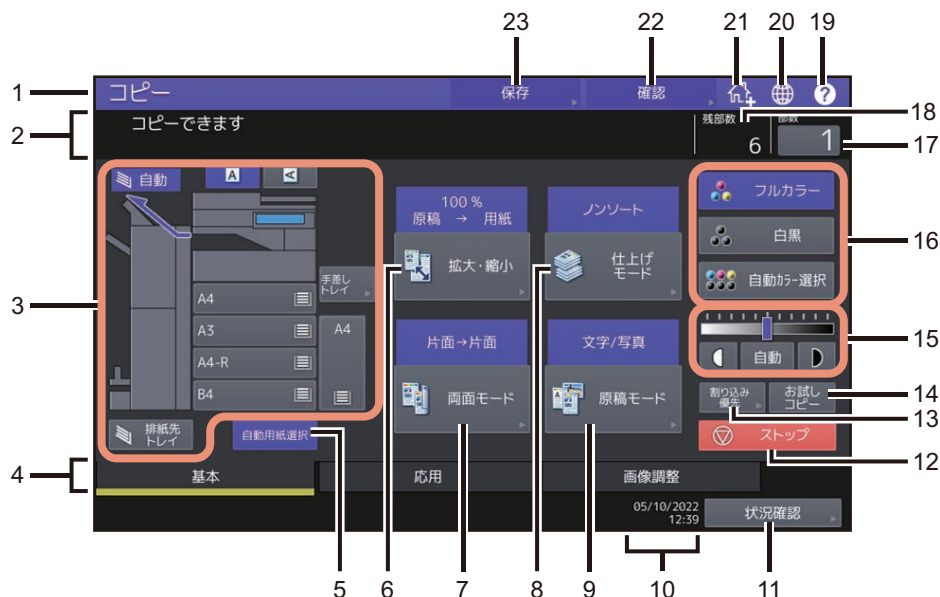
23 22 21 20 19

1 コピー 保存 確認

2 コピーできます 残部数 6 部数 1 18 17

自動 A

3

手差し トレイ

A4 A3 A4-R B4 A4

100 % 原稿 → 用紙

拡大・縮小

ノンソート

仕上げ モード

フルカラー

白黒

自動カラー選択

16

15

自動

片面→片面

両面モード

文字/写真

原稿モード

割り込み 優先

お試し コピー

14 13

排紙先 トレイ

自動用紙選択

ストップ 12

4 基本 応用 画像調整

05/10/2022 12:39

状況確認

5 6 7 8 9 10 11